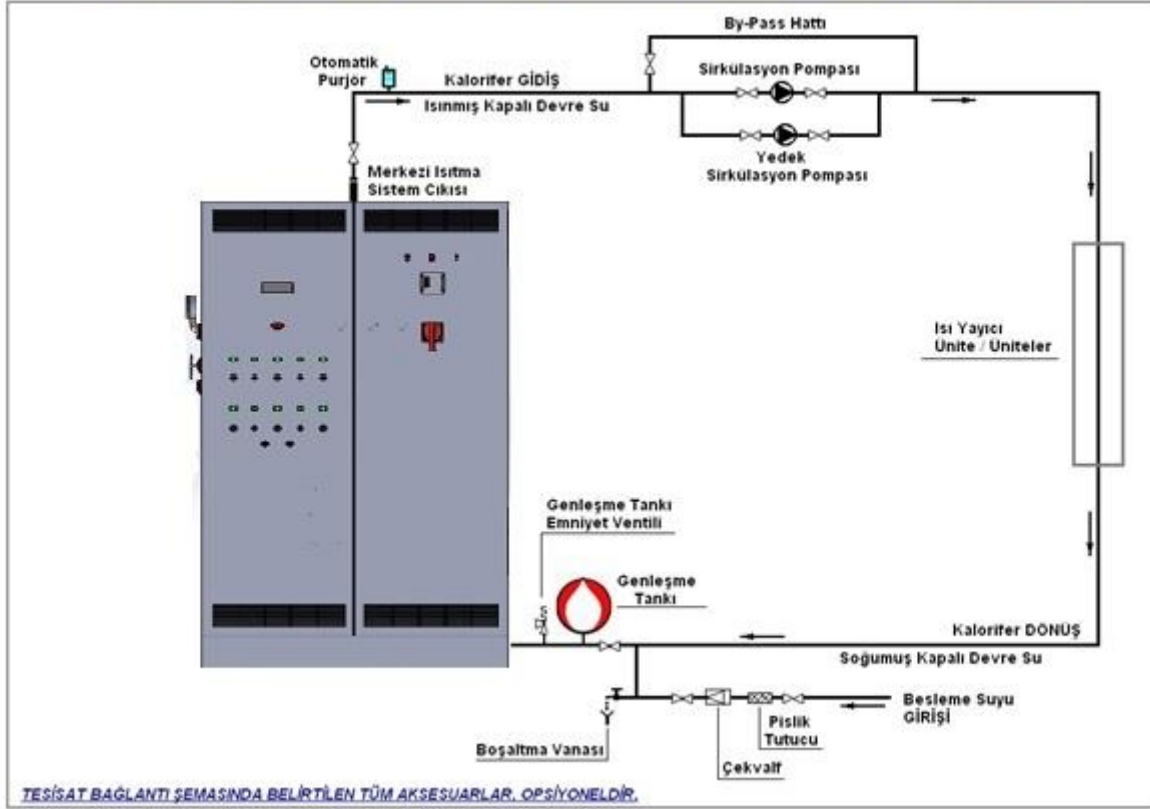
By-Pass Hattı

Otomatik Purjör

Kalorifer GİDİŞ

Isınmış Kapalı Devre Su

Sirkülasyon Pompası

Yedek Sirkülasyon Pompası

Merkezi Isıtma Sistem Cıkısı

Isı Yayıcı Ünite / Üniteler

Genleşme Tankı Emniyet Ventili

Genleşme Tankı

Kalorifer DÖNÜŞ

Soğumuş Kapalı Devre Su

Besleme Suyu GİRİŞİ

Pislik Tutucu

Boşaltma Vanası

Çekvalf

TESİSAT BAĞLANTI ŞEMASINDA BELİRTİLEN TÜM AKSESUARLAR, OPSİYONELDİR.